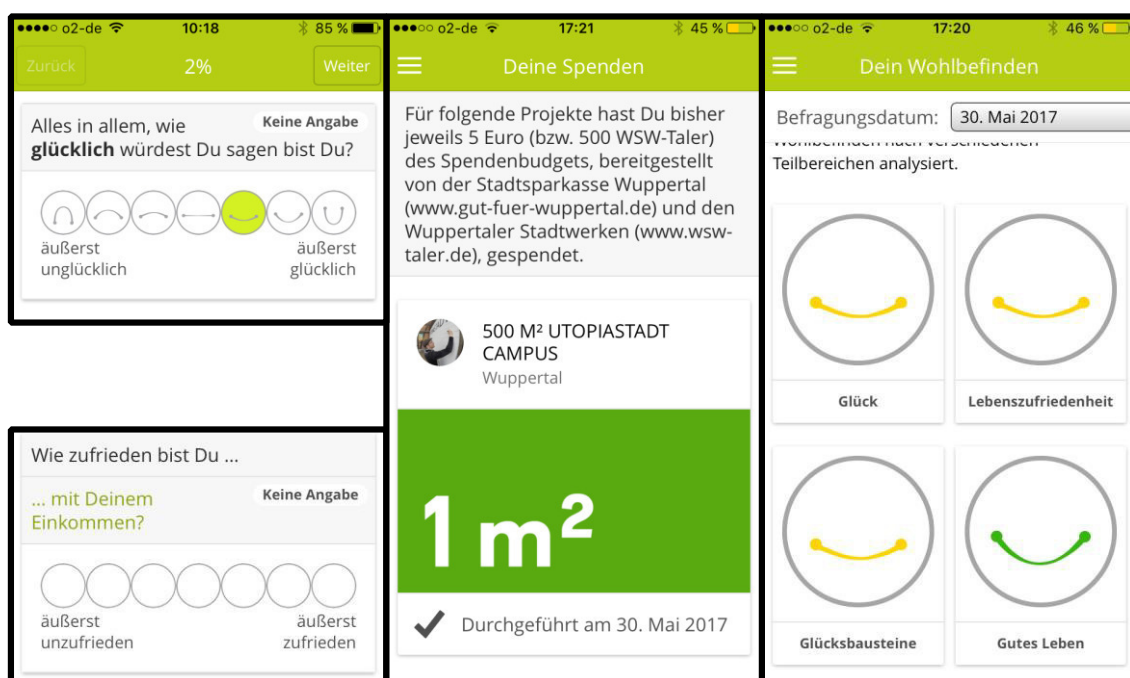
●●●●○ o2-de 10:18 85 %

Zurück 2% Weiter

Alles in allem, wie **glücklich** würdest Du sagen bist Du?

Keine Angabe

äußerst unglücklich

äußerst glücklich

Wie zufrieden bist Du ...

... mit Deinem Einkommen?

Keine Angabe

äußerst unzufrieden

äußerst zufrieden

●●●○○ o2-de 17:21 45 %

Deine Spenden

Für folgende Projekte hast Du bisher jeweils 5 Euro (bzw. 500 WSW-Taler) des Spendenbudgets, bereitgestellt von der Stadtsparkasse Wuppertal (www.gut-fuer-wuppertal.de) und den Wuppertaler Stadtwerken (www.wsw-taler.de), gespendet.

500 M² UTOPIASTADT CAMPUS

Wuppertal

1 m²

Durchgeführt am 30. Mai 2017

●●●○○ o2-de 17:20 46 %

Dein Wohlbefinden

Befragungsdatum: 30. Mai 2017

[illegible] Teilbereichen analysiert.

Glück

Lebenszufriedenheit

Glücksbausteine

Gutes Leben